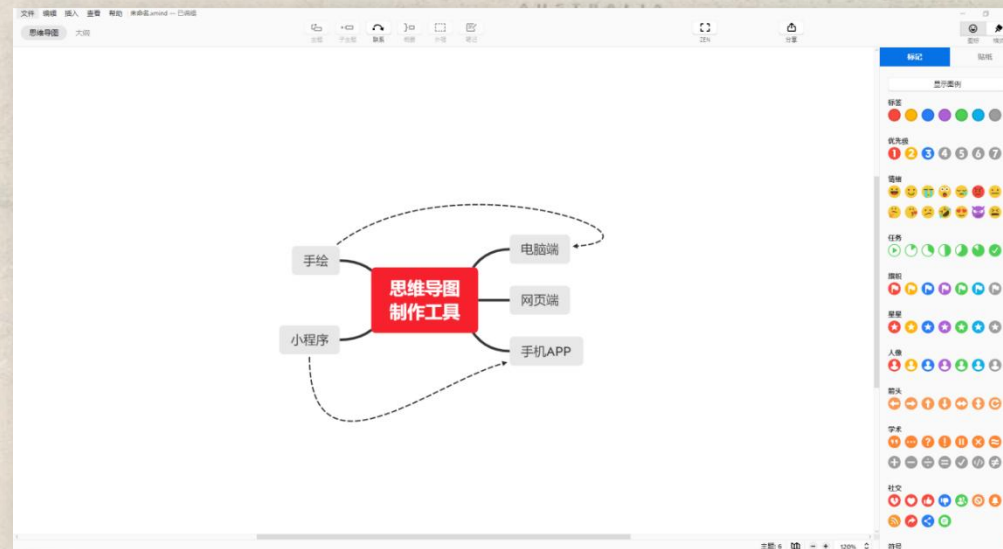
文件 编辑 插入 查看 帮助 未命名.xmind — 已编辑

思维导图 大纲

主题 子主题 联系 概要 外框 笔记

ZEN

分享

图标 贴纸

标记 贴纸

显示图例

标签

优先级

情绪

任务

旗帜

星星

人像

箭头

学术

社交

手绘

电脑端

思维导图制作工具

网页端

小程序

手机APP

主题: 6

120%